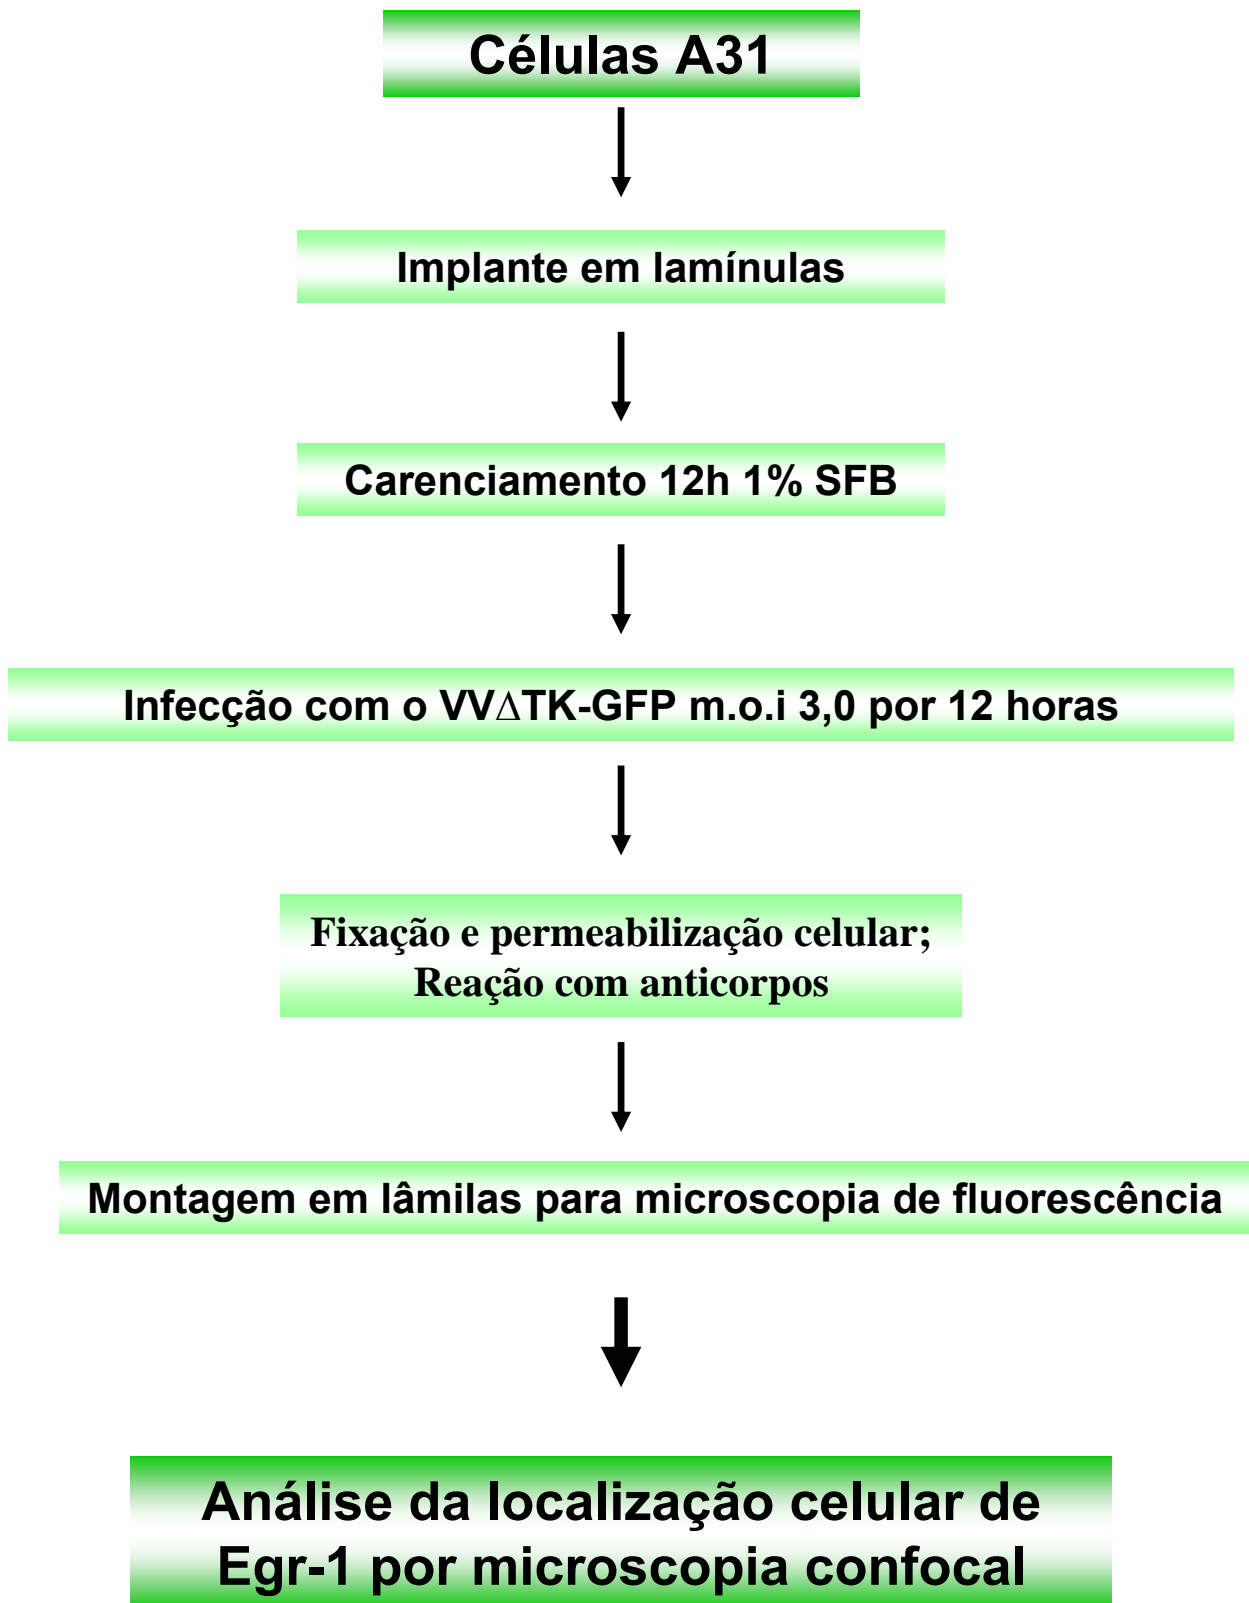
Células A31

Implante em lamínulas

Carenciamento 12h 1% SFB

Infecção com o VV$\Delta$TK-GFP m.o.i 3,0 por 12 horas

Fixação e permeabilização celular;
Reação com anticorpos

Montagem em lâmilas para microscopia de fluorescência

Análise da localização celular de
Egr-1 por microscopia confocal